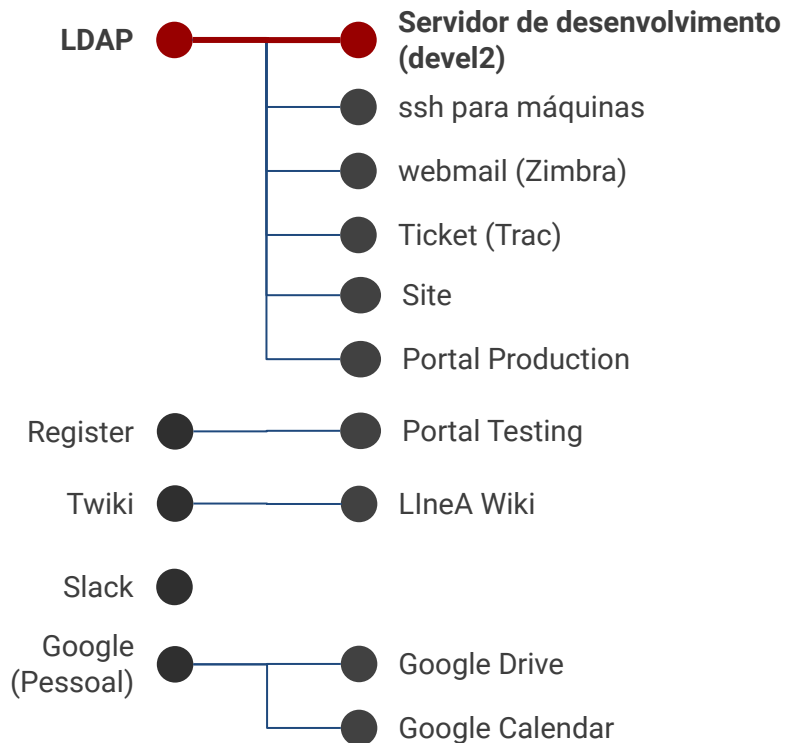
LDAP

Servidor de desenvolvimento (devel2)

ssh para máquinas

webmail (Zimbra)

Ticket (Trac)

Site

Portal Production

Register

Portal Testing

Twiki

LIneA Wiki

Slack

Google (Pessoal)

Google Drive

Google Calendar